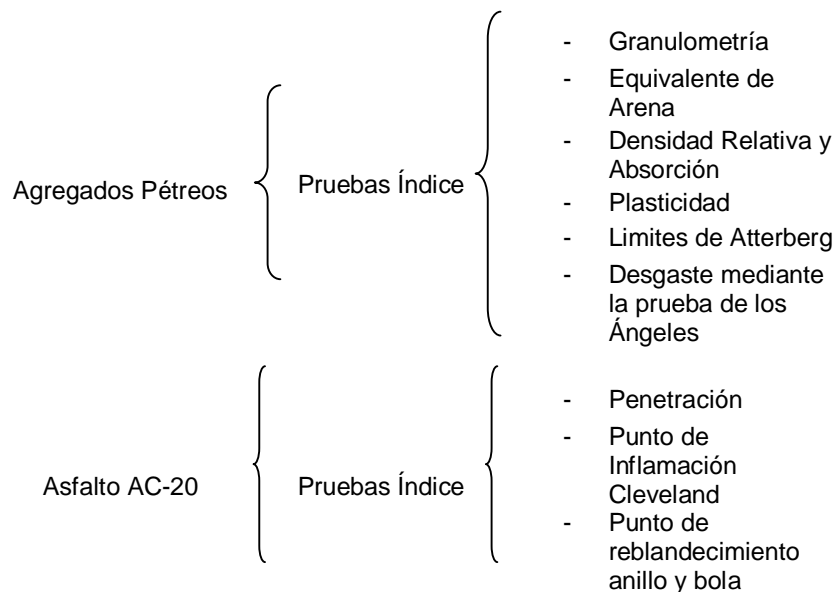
Agregados Pétreos

Pruebas Índice

- Granulometría
- Equivalente de Arena
- Densidad Relativa y Absorción
- Plasticidad
- Limites de Atterberg
- Desgaste mediante la prueba de los Ángeles

Asfalto AC-20

Pruebas Índice

- Penetración
- Punto de Inflamación Cleveland
- Punto de reblandecimiento anillo y bola